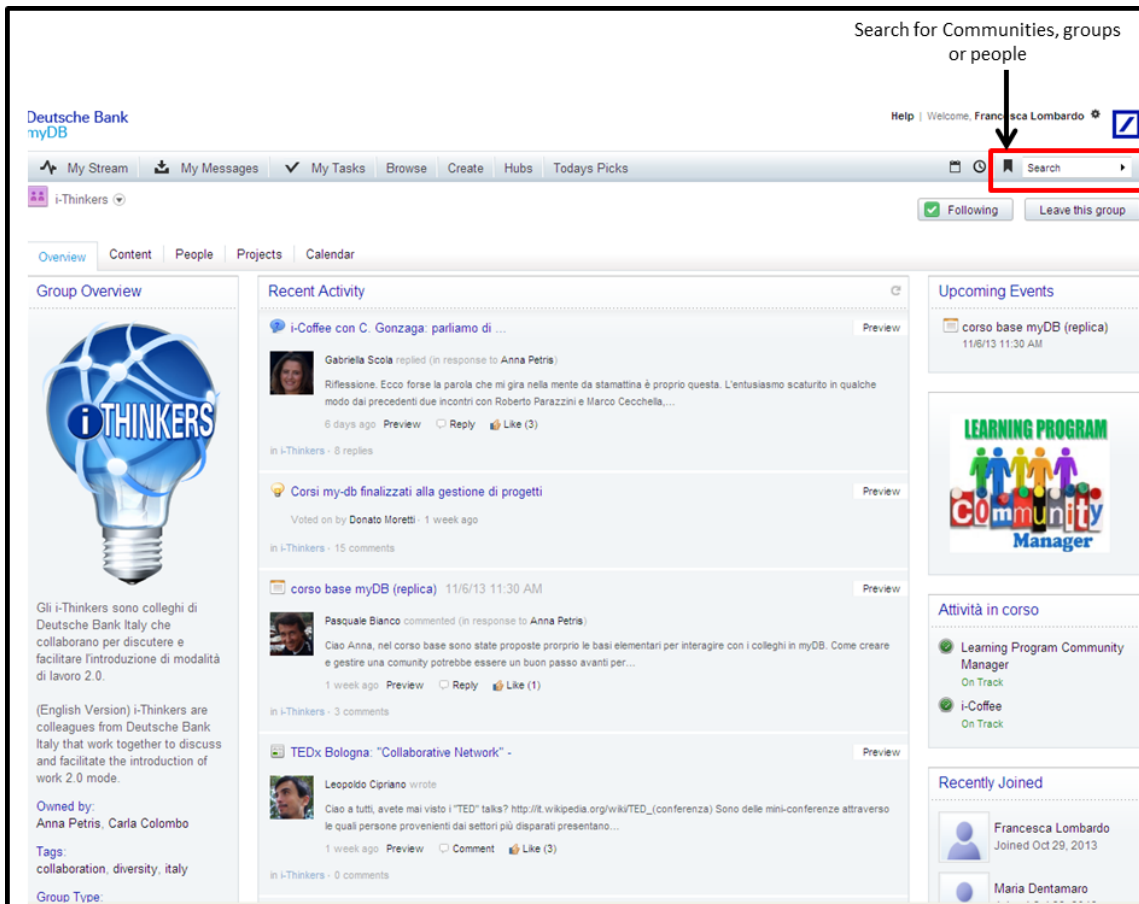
Search for Communities, groups or people

Deutsche Bank
myDB

Help | Welcome, Francesca Lombardo

My Stream My Messages My Tasks Browse Create Hubs Todays Picks

Search

i-Thinkers

Following Leave this group

Overview Content People Projects Calendar

Group Overview

iTHINKERS

Gli i-Thinkers sono colleghi di Deutsche Bank Italy che collaborano per discutere e facilitare l'introduzione di modalità di lavoro 2.0.

(English Version) i-Thinkers are colleagues from Deutsche Bank Italy that work together to discuss and facilitate the introduction of work 2.0 mode.

Owned by:
Anna Petris, Carla Colombo

Tags:
collaboration, diversity, italy

Group Type:

Recent Activity

i-Coffee con C. Gonzaga: parliamo di ...
Preview

Gabriella Scola replied (in response to Anna Petris)

Riflessione. Ecco forse la parola che mi gira nella mente da stamattina è proprio questa. L'entusiasmo scaturito in qualche modo dai precedenti due incontri con Roberto Parazzini e Marco Cecchella,...

6 days ago Preview Reply Like (3)

in i-Thinkers - 8 replies

Corsi my-db finalizzati alla gestione di progetti
Preview

Voted on by Donato Moretti - 1 week ago

in i-Thinkers - 15 comments

corso base myDB (replica) 11/6/13 11:30 AM
Preview

Pasquale Bianco commented (in response to Anna Petris)

Ciao Anna, nel corso base sono state proposte prorprio le basi elementari per interagire con i colleghi in myDB. Come creare e gestire una comunity potrebbe essere un buon passo avanti per...

1 week ago Preview Reply Like (1)

in i-Thinkers - 3 comments

TEDx Bologna: "Collaborative Network" -
Preview

Leopoldo Cipriano wrote

Ciao a tutti, avete mai visto i "TED" talks? http://it.wikipedia.org/wiki/TED_(conferenza) Sono delle mini-conferenze attraverso le quali persone provenienti dai settori più disparati presentano...

1 week ago Preview Comment Like (3)

in i-Thinkers - 0 comments

Upcoming Events

corso base myDB (replica)
11/6/13 11:30 AM

LEARNING PROGRAM
Community
Manager

Attività in corso

Learning Program Community Manager
On Track

i-Coffee
On Track

Recently Joined

Francesca Lombardo
Joined Oct 29, 2013

Maria Dentamaro